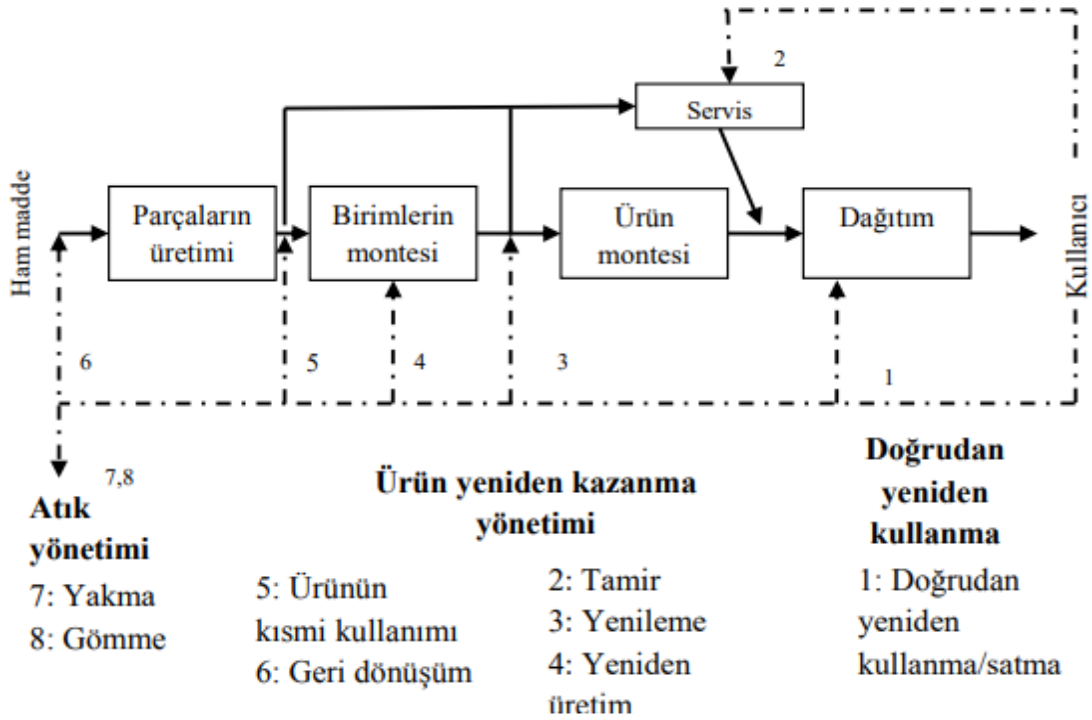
2

Servis

Ham madde

Parçaların üretimi

Birimlerin montesi

Ürün montesi

Dağıtım

Kullanıcı

6

5

4

3

1

7,8

Atık yönetimi

7: Yakma

8: Gömme

Ürün yeniden kazanma yönetimi

5: Ürünün kısmi kullanımı

6: Geri dönüşüm

2: Tamir

3: Yenileme

4: Yeniden üretim

Doğrudan yeniden kullanma

1: Doğrudan yeniden kullanma/satma